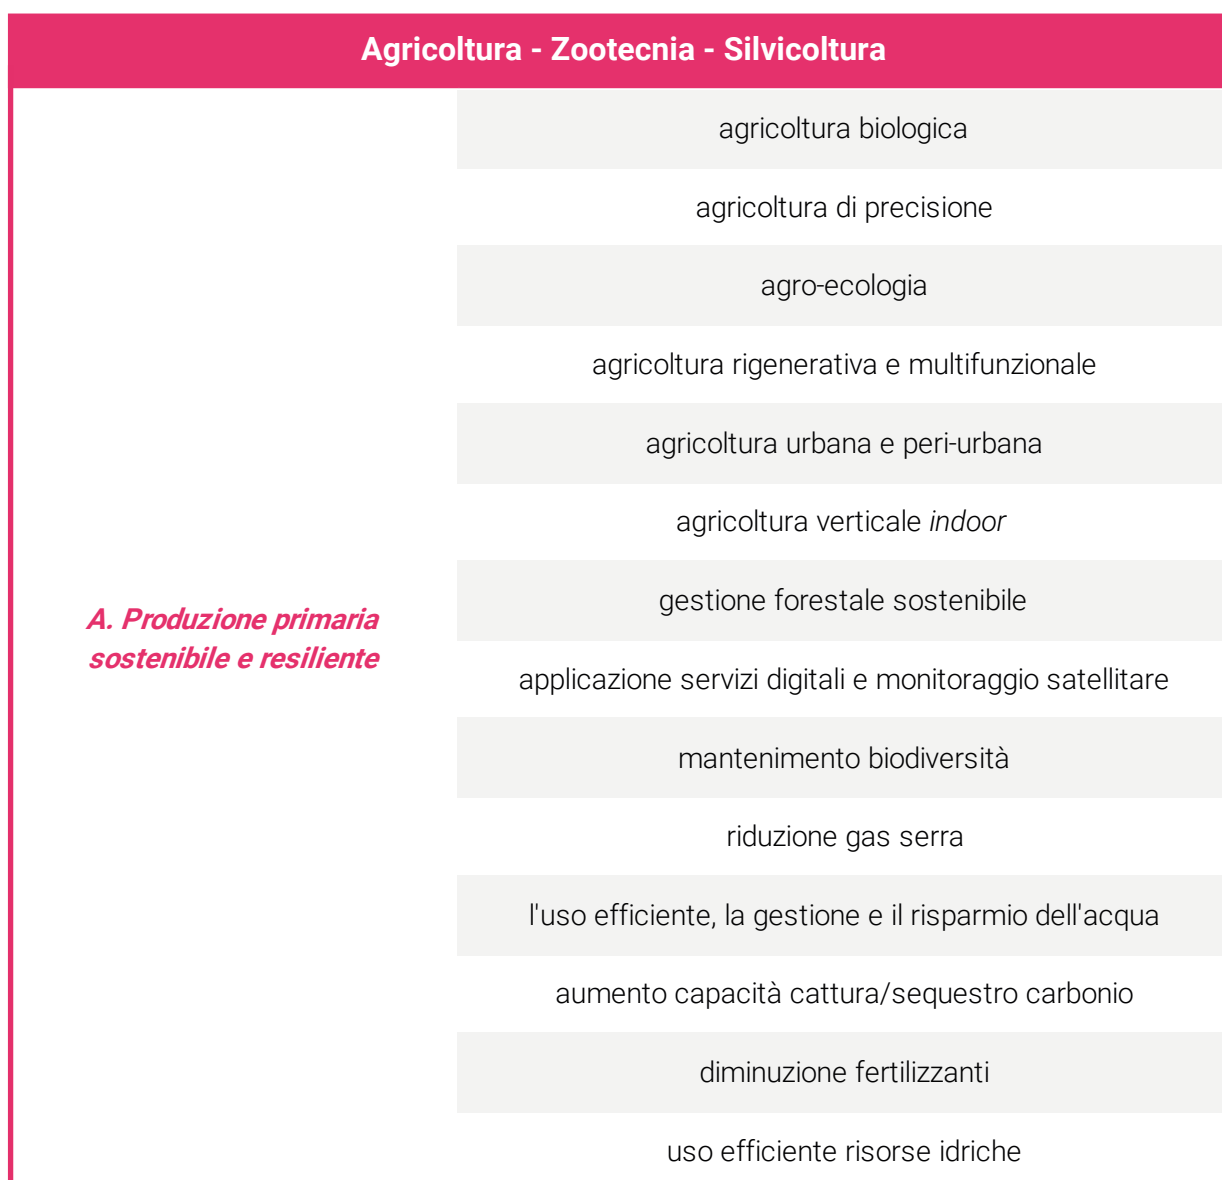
| Agricoltura - Zootecnia - Silvicoltura | |
|---|---|
| A. Produzione primaria sostenibile e resiliente | agricoltura biologica |
| | agricoltura di precisione |
| | agro-ecologia |
| | agricoltura rigenerativa e multifunzionale |
| | agricoltura urbana e peri-urbana |
| | agricoltura verticale *indoor* |
| | gestione forestale sostenibile |
| | applicazione servizi digitali e monitoraggio satellitare |
| | mantenimento biodiversità |
| | riduzione gas serra |
| | l'uso efficiente, la gestione e il risparmio dell'acqua |
| | aumento capacità cattura/sequestro carbonio |
| | diminuzione fertilizzanti |
| | uso efficiente risorse idriche |